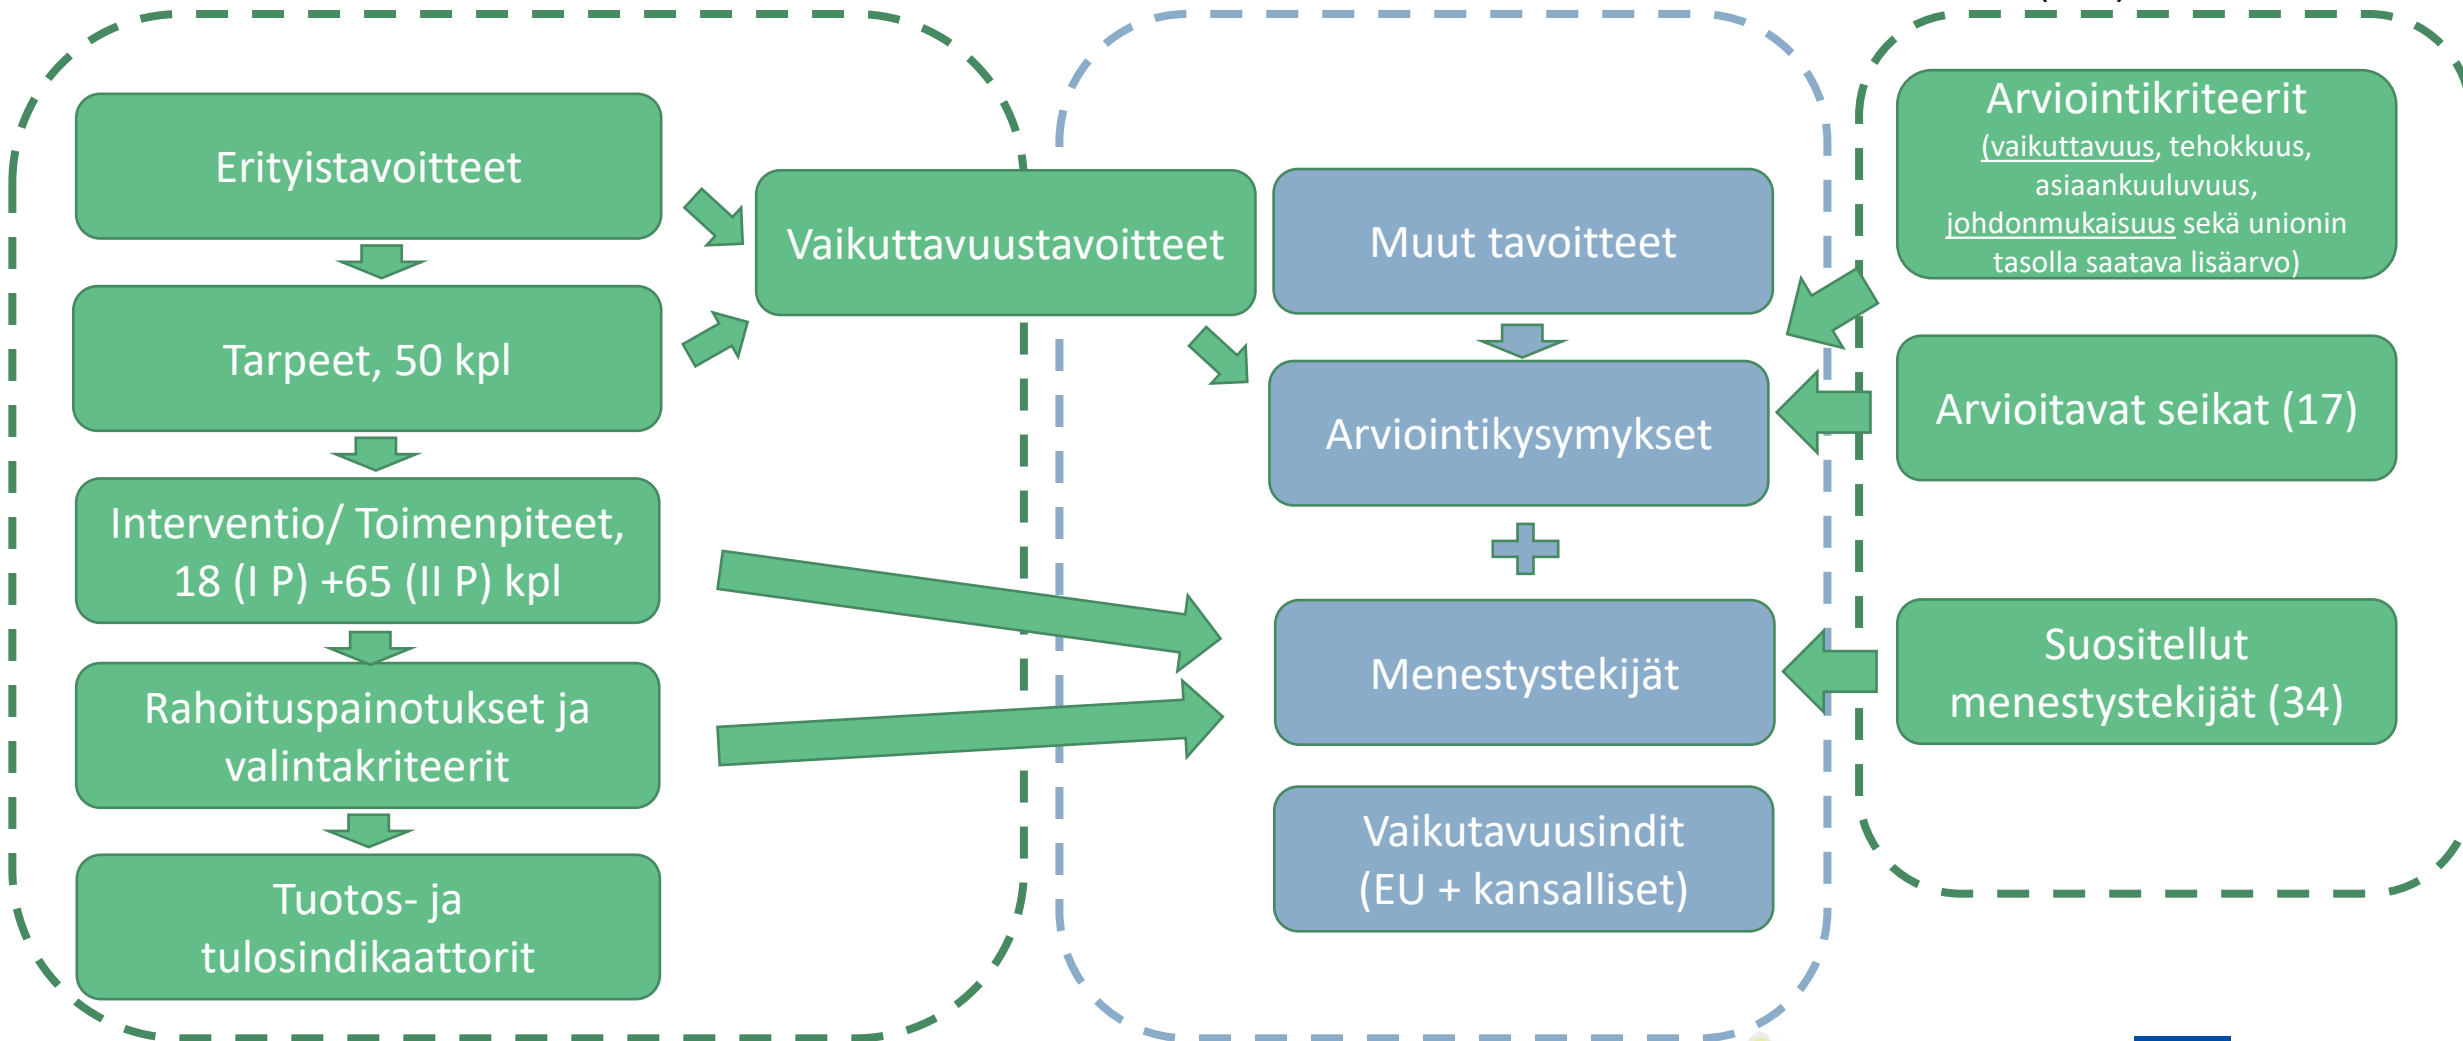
Erityistavoitteet

Tarpeet, 50 kpl

Interventio/ Toimenpiteet, 18 (I P) +65 (II P) kpl

Rahoituspainotukset ja valintakriteerit

Tuotos- ja tulosindikaattorit

Vaikuttavuustavoitteet

Muut tavoitteet

Arviointikysymykset

Menestystekijät

Vaikutavuusindit (EU + kansalliset)

Arviointikriteerit (vaikuttavuus, tehokkuus, asiaankuuluvuus, johdonmukaisuus sekä unionin tasolla saatava lisäarvo)

Arvioitavat seikat (17)

Suositellut menestystekijät (34)